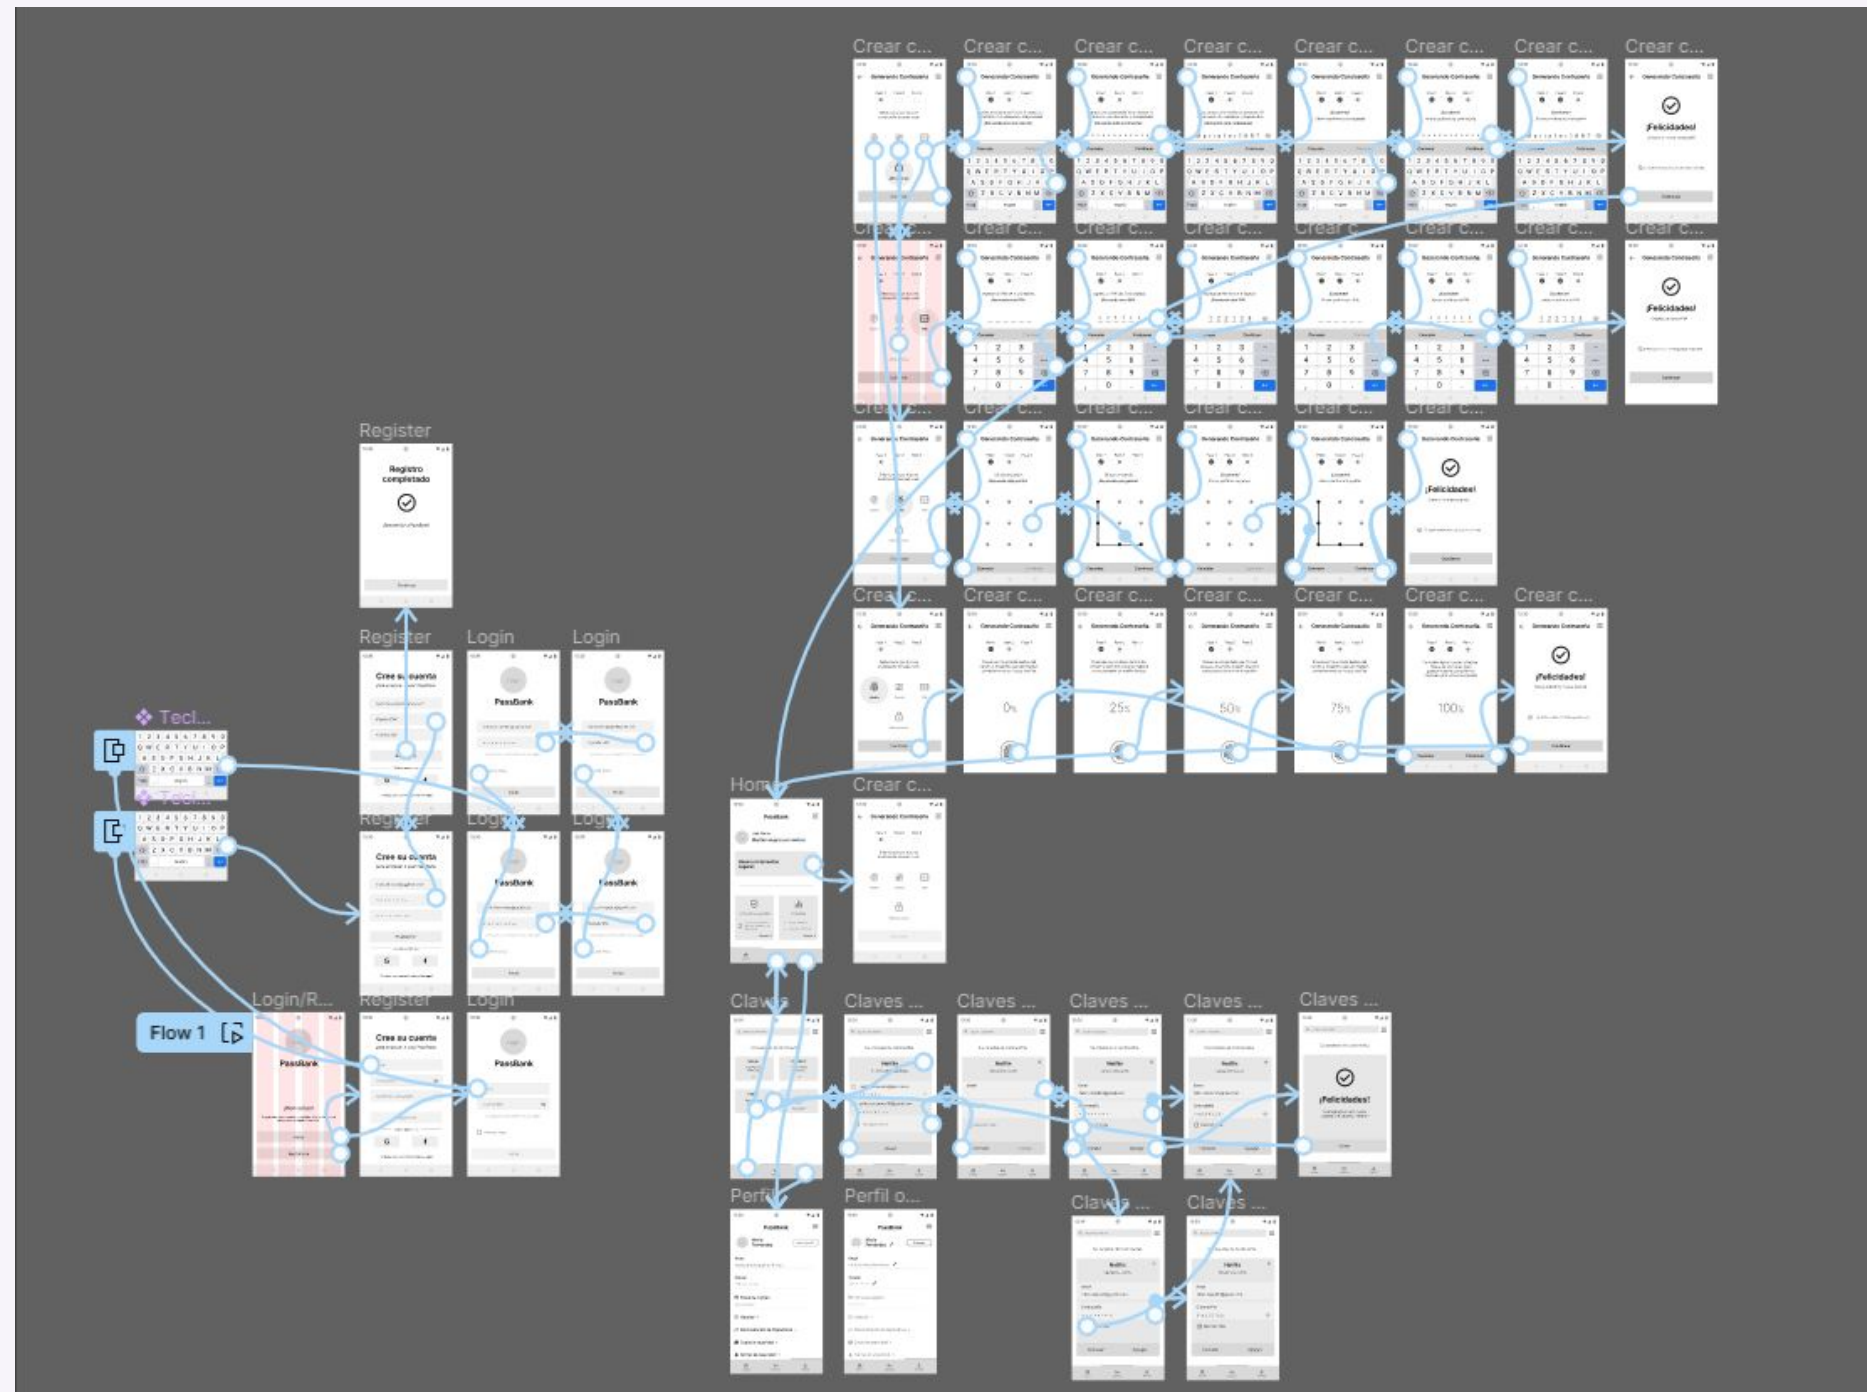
Crear c... Crear c... Crear c... Crear c... Crear c... Crear c... Crear c... Crear c...

Generando Contraseña

¡Felicidades!

Crear c... Crear c... Crear c... Crear c... Crear c... Crear c... Crear c... Crear c...

¡Felicidades!

Crear c... Crear c... Crear c... Crear c... Crear c... Crear c...

¡Felicidades!

Crear c... Crear c... Crear c... Crear c... Crear c... Crear c... Crear c...

0% 25% 50% 75% 100%

¡Felicidades!

Register

Registro completado

Register Login Login

Cree su cuenta

PassBank PassBank

Tecl...

Tecl...

Register Login Login

Cree su cuenta

PassBank PassBank

Login/R... Register Login

Flow 1

PassBank

Cree su cuenta

PassBank

Home Crear c...

PassBank

Claves Claves ... Claves ... Claves ... Claves ... Claves ...

¡Felicidades!

Perfil Perfil o...

PassBank PassBank

Claves ... Claves ...